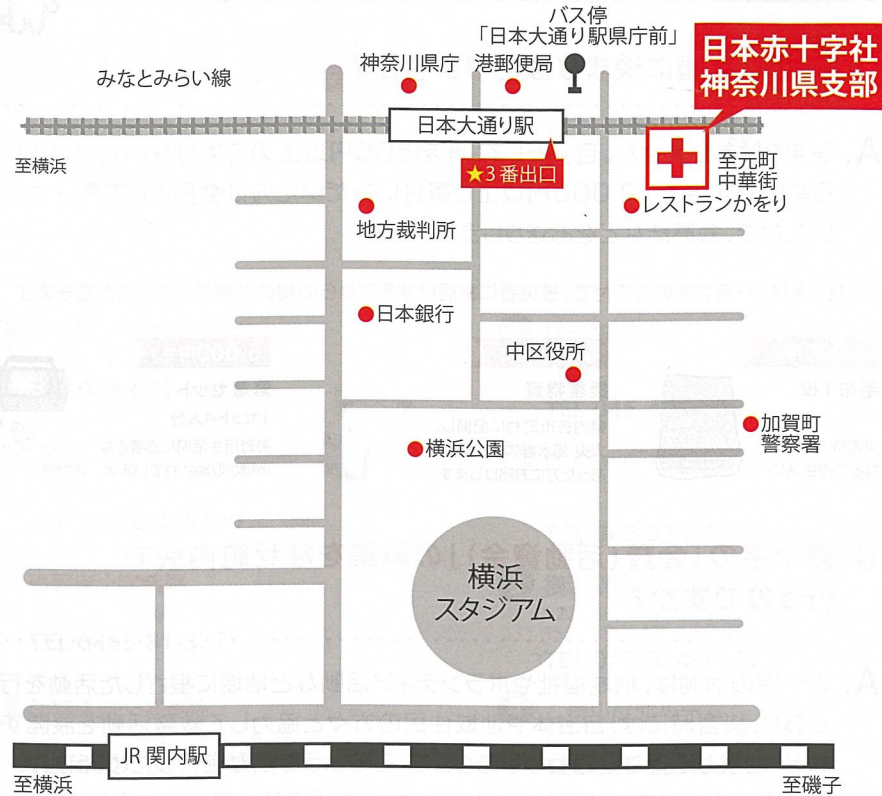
バス停
「日本大通り駅県庁前」

日本赤十字社
神奈川県支部

みなとみらい線

神奈川県庁

港郵便局

日本大通り駅

至横浜

★3番出口

至元町
中華街

地方裁判所

レストランかをり

日本銀行

中区役所

加賀町
警察署

横浜公園

横浜
スタジアム

JR 関内駅

至横浜

至磯子